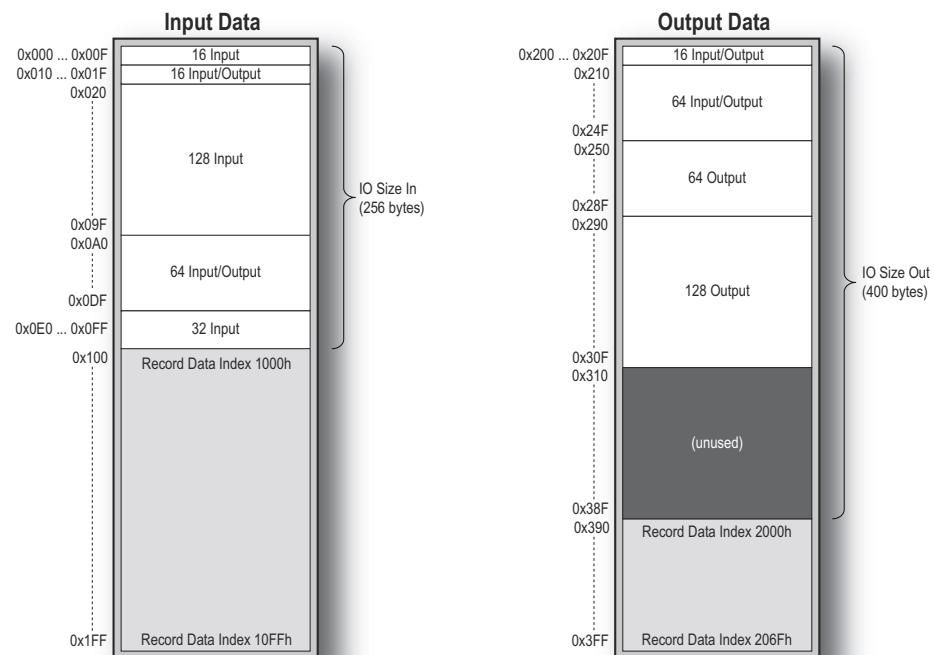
Input Data

0x000 ... 0x00F
16 Input
0x010 ... 0x01F
16 Input/Output
0x020
128 Input
0x09F
0x0A0
64 Input/Output
0x0DF
0x0E0 ... 0x0FF
32 Input
0x100
Record Data Index 1000h
0x1FF
Record Data Index 10FFh

IO Size In (256 bytes)

Output Data

0x200 ... 0x20F
16 Input/Output
0x210
64 Input/Output
0x24F
0x250
64 Output
0x28F
0x290
128 Output
0x30F
0x310
(unused)
0x38F
0x390
Record Data Index 2000h
0x3FF
Record Data Index 206Fh

IO Size Out (400 bytes)